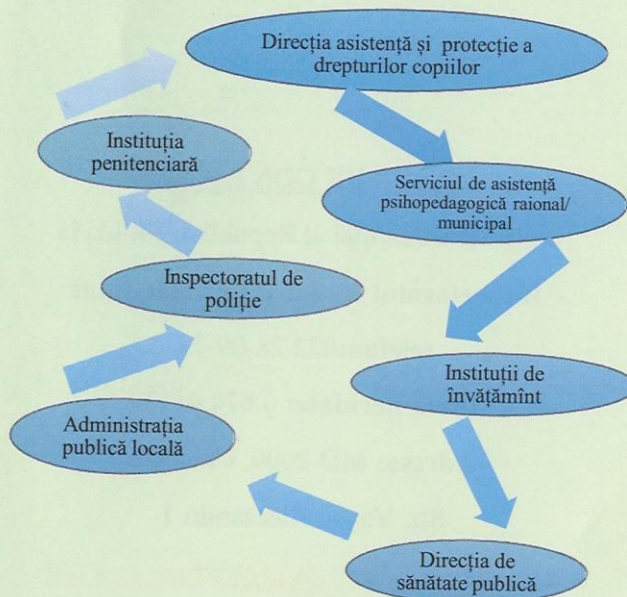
Direcția asistență și protecție a drepturilor copiilor

Serviciul de asistență psihopedagogică raional/ municipal

Instituții de învățămînt

Direcția de sănătate publică

Administrația publică locală

Inspectoratul de poliție

Instituția penitenciară